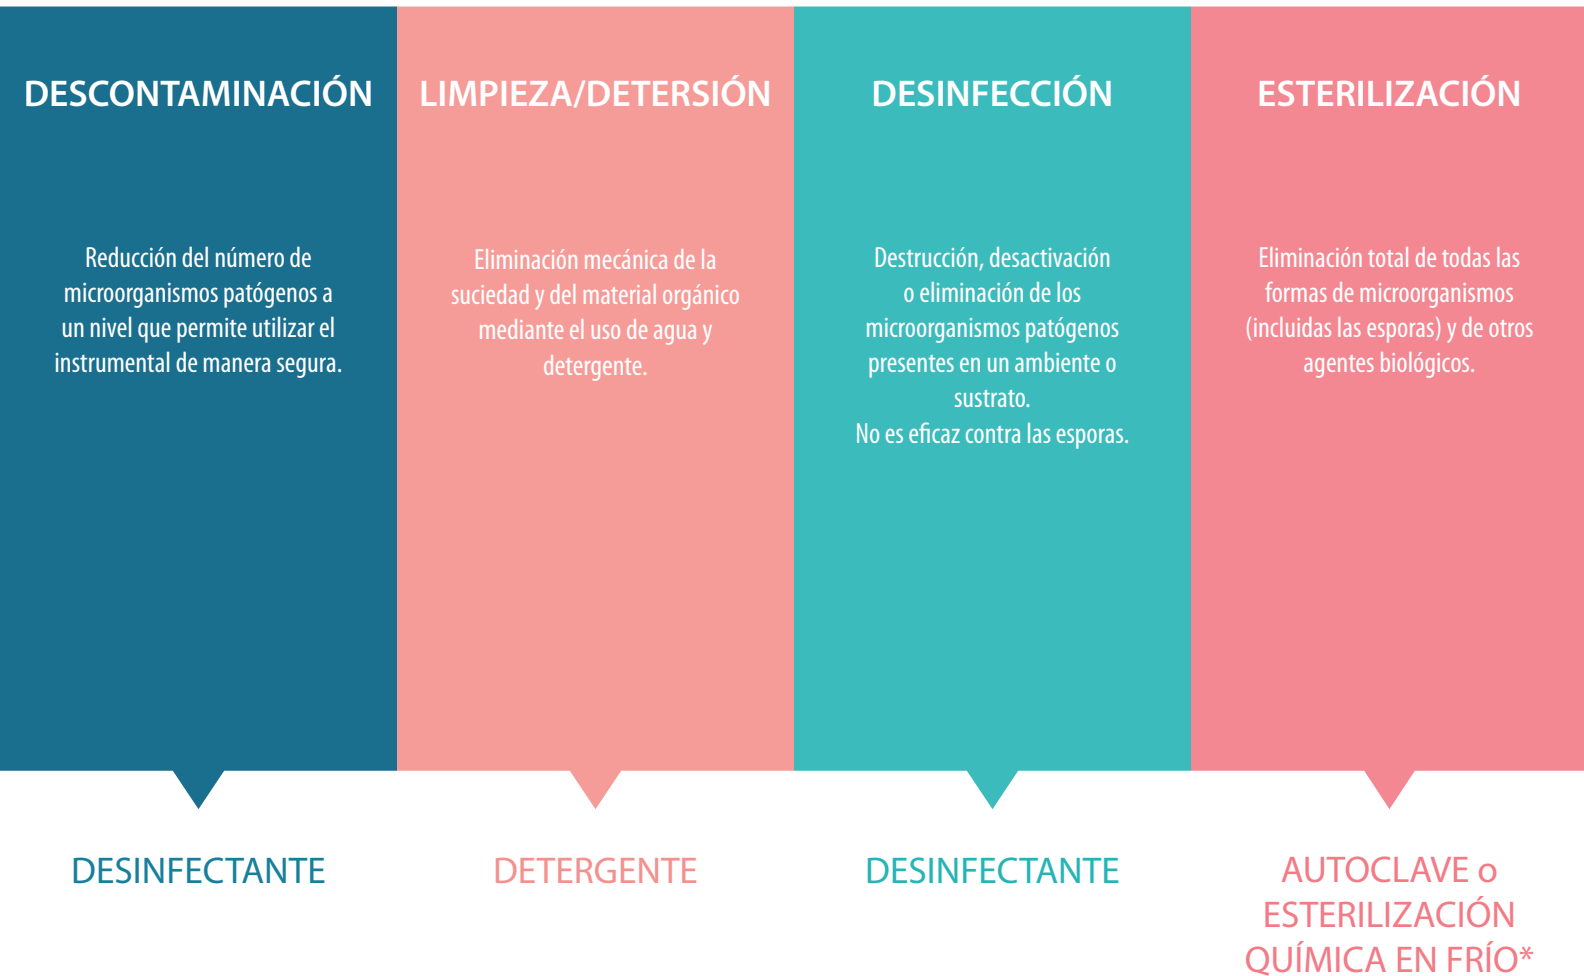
DESCONTAMINACIÓN

Reducción del número de microorganismos patógenos a un nivel que permite utilizar el instrumental de manera segura.

DESINFECTANTE

LIMPIEZA/DETERSIÓN

Eliminación mecánica de la suciedad y del material orgánico mediante el uso de agua y detergente.

DETERGENTE

DESINFECCIÓN

Destrucción, desactivación o eliminación de los microorganismos patógenos presentes en un ambiente o sustrato.
No es eficaz contra las esporas.

DESINFECTANTE

ESTERILIZACIÓN

Eliminación total de todas las formas de microorganismos (incluidas las esporas) y de otros agentes biológicos.

AUTOCLAVE o ESTERILIZACIÓN QUÍMICA EN FRÍO*